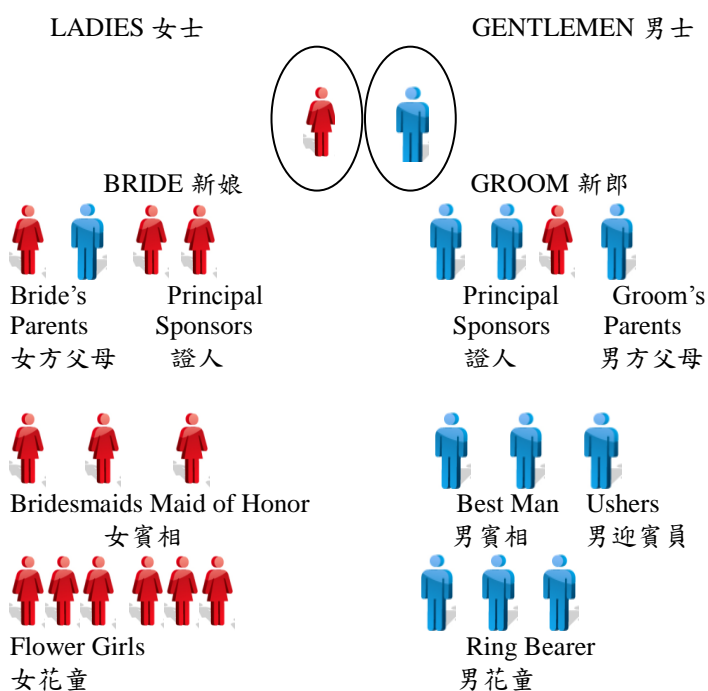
LADIES 女士

GENTLEMEN 男士

BRIDE 新娘

GROOM 新郎

Bride's Parents
女方父母

Principal Sponsors
證人

Principal Sponsors
證人

Groom's Parents
男方父母

Bridesmaids Maid of Honor
女賓相

Best Man
男賓相

Ushers
男迎賓員

Flower Girls
女花童

Ring Bearer
男花童